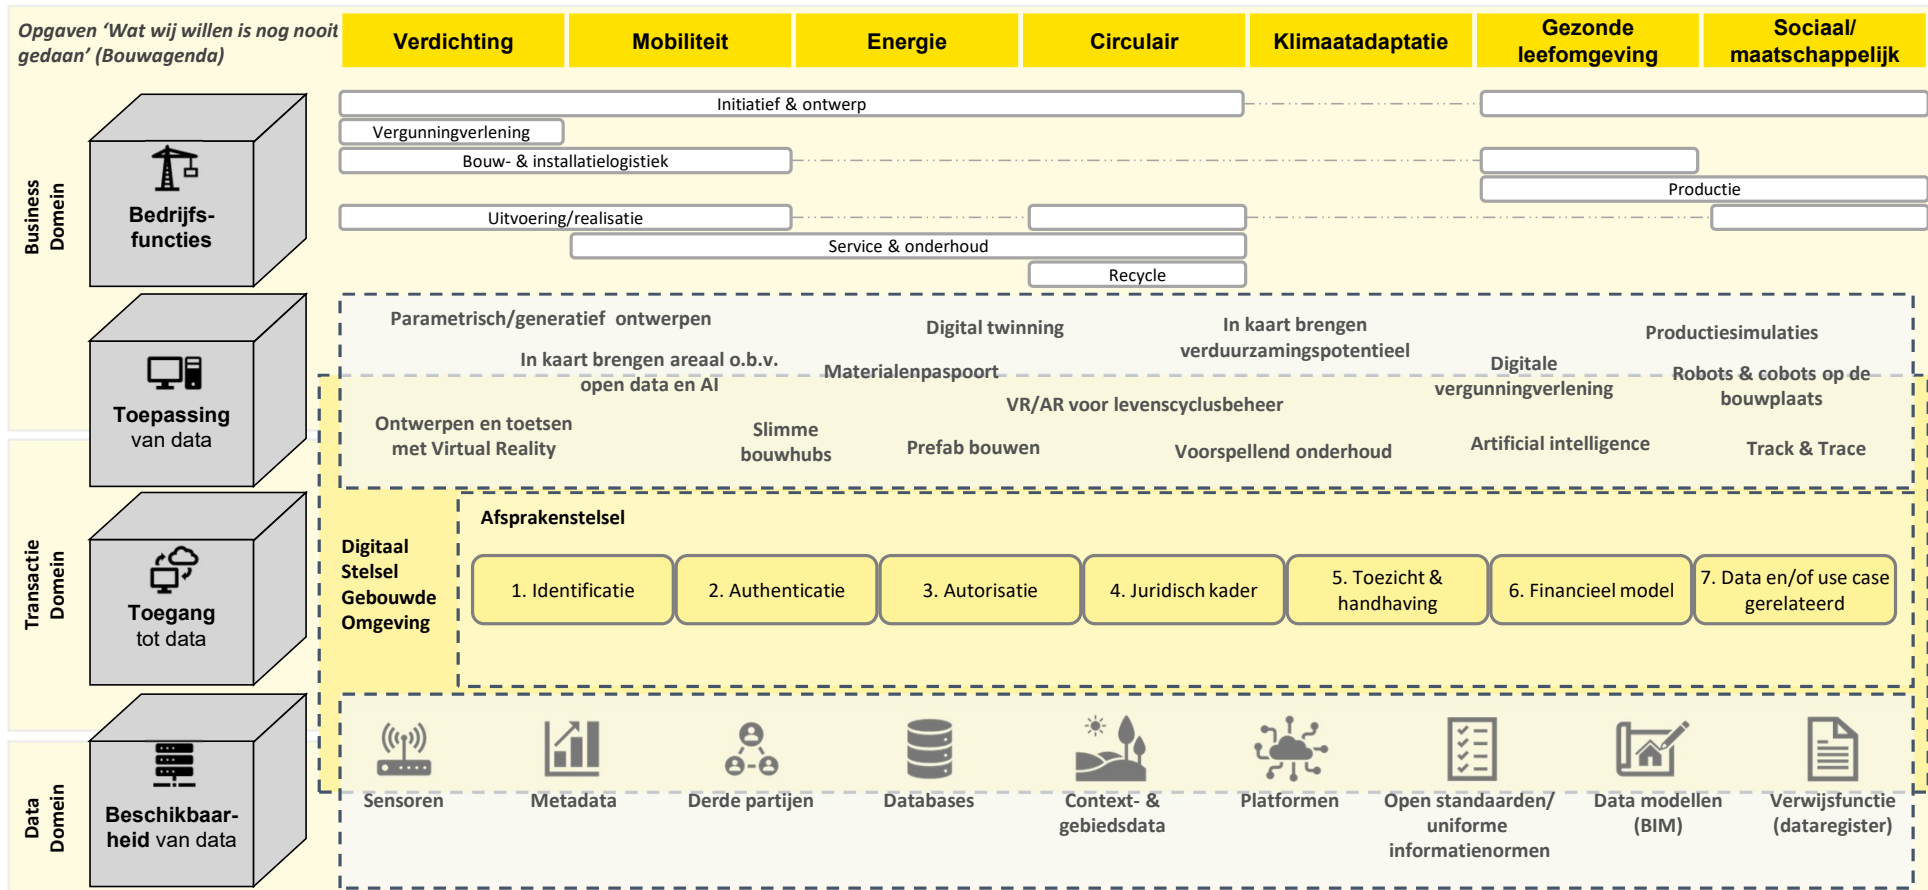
Opgaven 'Wat wij willen is nog nooit gedaan' (Bouwagenda)

| Verdichting | Mobiliteit | Energie | Circulair | Klimaatadaptatie | Gezonde leefomgeving | Sociaal/ maatschappelijk |
|---|---|---|---|---|---|---|

Business Domein

Bedrijfs- functies

Initiatief & ontwerp

Vergunningverlening

Bouw- & installatielogistiek

Productie

Uitvoering/realisatie

Service & onderhoud

Recycle

Toepassing van data

Parametrisch/generatief ontwerpen

Digital twinning

In kaart brengen verduurzamingspotentieel

Productiesimulaties

In kaart brengen areaal o.b.v. open data en AI

Materialenpaspoort

Digitale vergunningverlening

Robots & cobots op de bouwplaats

VR/AR voor levenscyclusbeheer

Ontwerpen en toetsen met Virtual Reality

Slimme bouwhubs

Prefab bouwen

Voorspellend onderhoud

Artificial intelligence

Track & Trace

Transactie Domein

Toegang tot data

Digitaal Stelsel Gebouwde Omgeving

Afsprakenstelsel

1. Identificatie

2. Authenticatie

3. Autorisatie

4. Juridisch kader

5. Toezicht & handhaving

6. Financieel model

7. Data en/of use case gerelateerd

Data Domein

Beschikbaar- heid van data

Sensoren

Metadata

Derde partijen

Databases

Context- & gebiedsdata

Platformen

Open standaarden/ uniforme informatienormen

Data modellen (BIM)

Verwijsfunctie (dataregister)